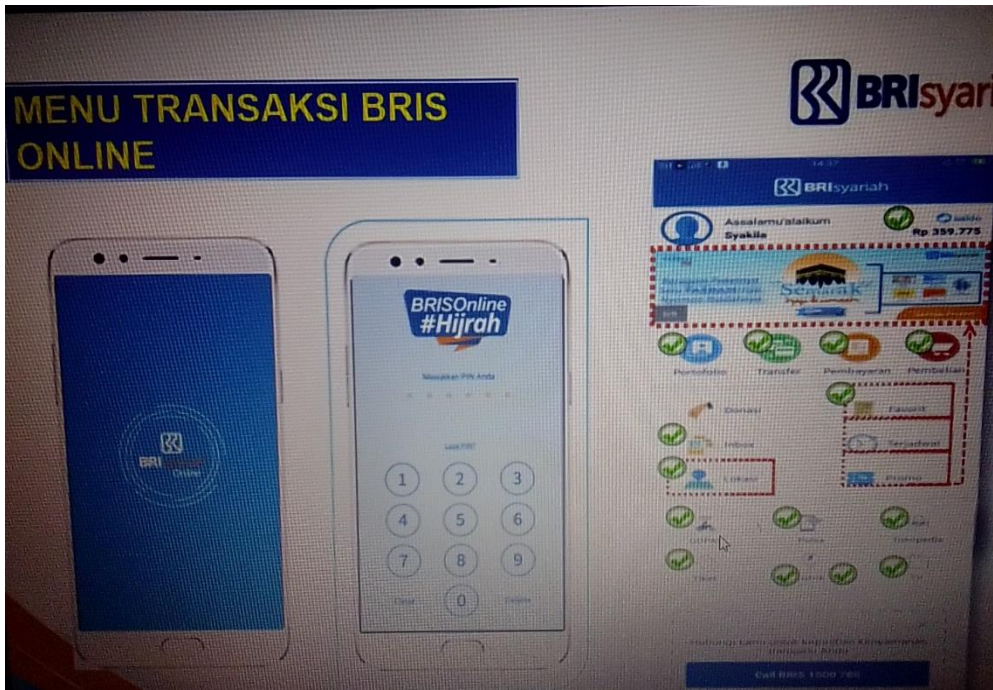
MENU TRANSAKSI BRIS ONLINE

BRIsyari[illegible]

BRI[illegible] Online

BRISOnline #Hijrah

Masukkan PIN Anda

Lupa PIN?

1 2 3
4 5 6
7 8 9
Clear 0 Delete

14:37

BRIsyariah

Assalamu'alaikum
Syakila

Saldo
Rp 359.775

Semanak

Portofolio Transfer Pembayaran Pembelian

Donasi
Favorit
Inbox
Terjadwal
Lokasi
Promo

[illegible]

Call BRIS 1500 789